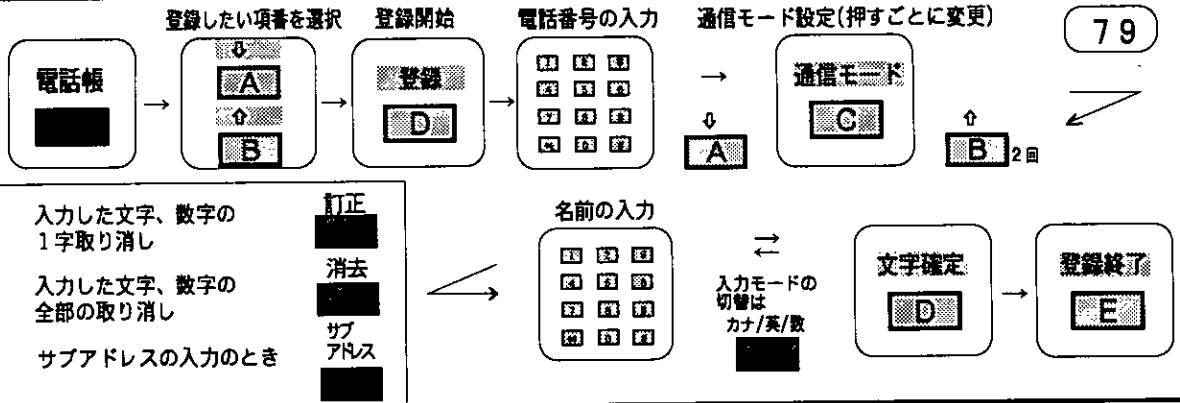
79

電話帳

登録したい項番を選択
⇩
A
⇧
B

登録開始
登録
D

電話番号の入力

通信モード設定(押すごとに変更)
⇩
A
通信モード
C
⇧
B 2回

入力した文字、数字の1字取り消し
訂正

入力した文字、数字の全部の取り消し
消去

サブアドレスの入力のとき
サブアドレス

名前の入力

入力モードの切替は
カナ/英/数

文字確定
D

登録終了
E